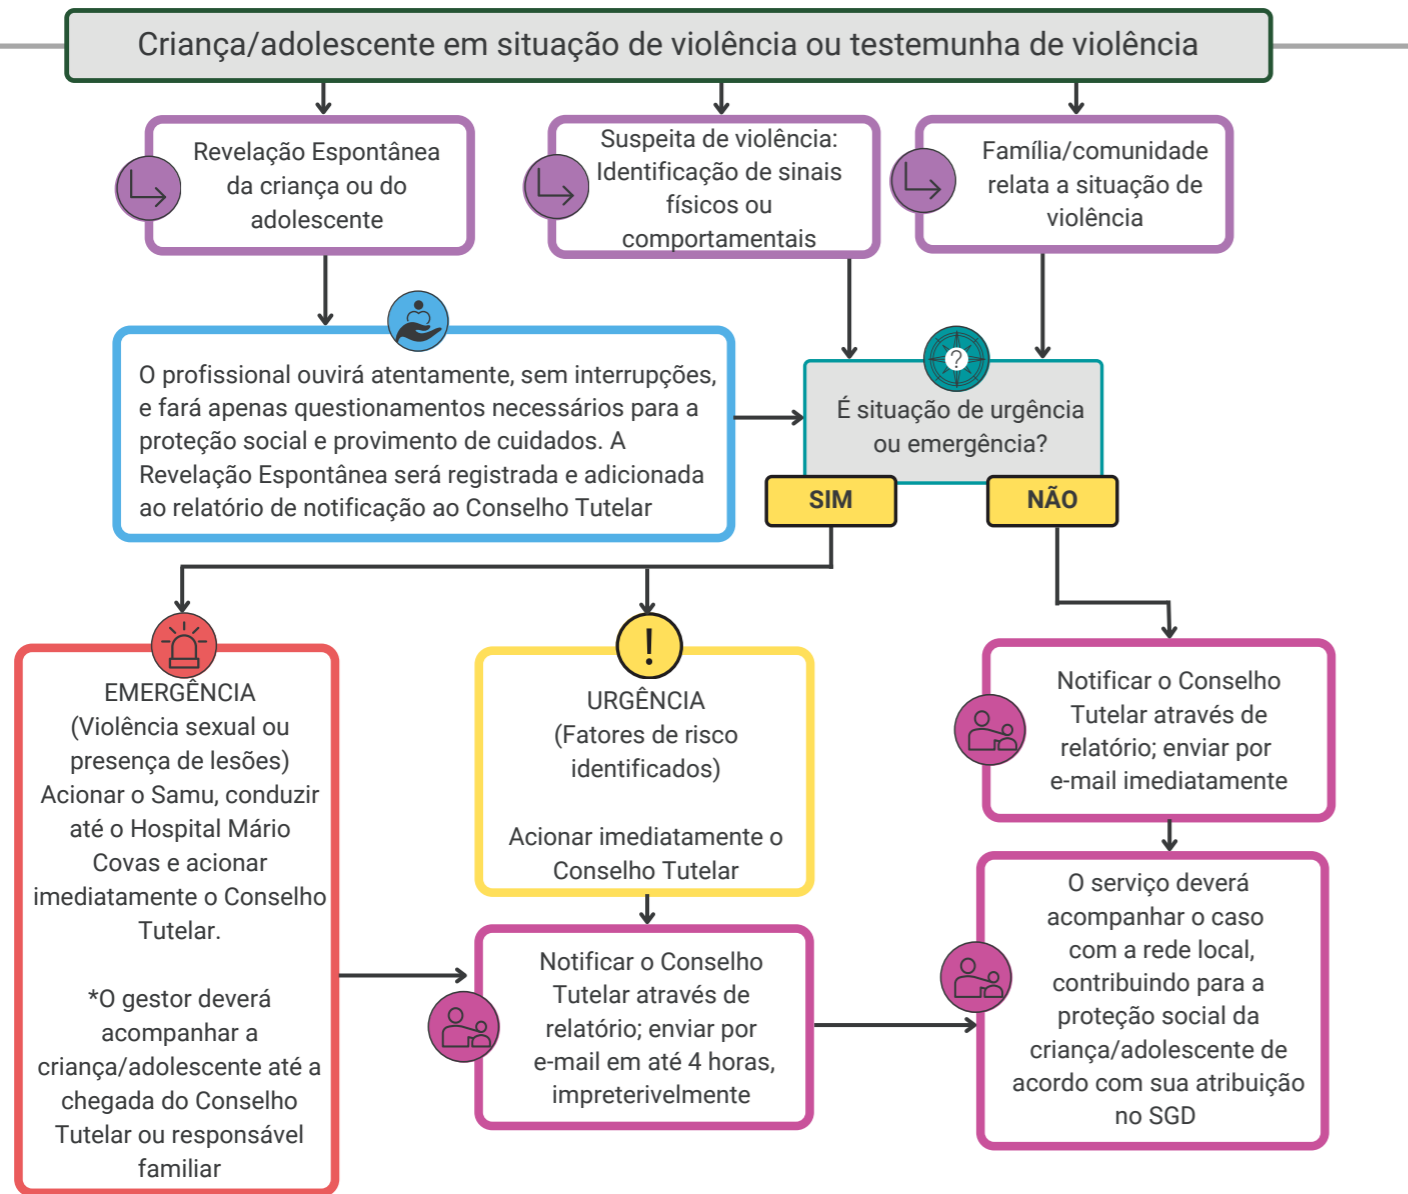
Criança/adolescente em situação de violência ou testemunha de violência

Revelação Espontânea da criança ou do adolescente

Suspeita de violência: Identificação de sinais físicos ou comportamentais

Família/comunidade relata a situação de violência

O profissional ouvirá atentamente, sem interrupções, e fará apenas questionamentos necessários para a proteção social e provimento de cuidados. A Revelação Espontânea será registrada e adicionada ao relatório de notificação ao Conselho Tutelar

É situação de urgência ou emergência?

SIM

NÃO

EMERGÊNCIA (Violência sexual ou presença de lesões) Acionar o Samu, conduzir até o Hospital Mário Covas e acionar imediatamente o Conselho Tutelar.

*O gestor deverá acompanhar a criança/adolescente até a chegada do Conselho Tutelar ou responsável familiar

URGÊNCIA (Fatores de risco identificados)

Acionar imediatamente o Conselho Tutelar

Notificar o Conselho Tutelar através de relatório; enviar por e-mail imediatamente

Notificar o Conselho Tutelar através de relatório; enviar por e-mail em até 4 horas, impreterivelmente

O serviço deverá acompanhar o caso com a rede local, contribuindo para a proteção social da criança/adolescente de acordo com sua atribuição no SGD